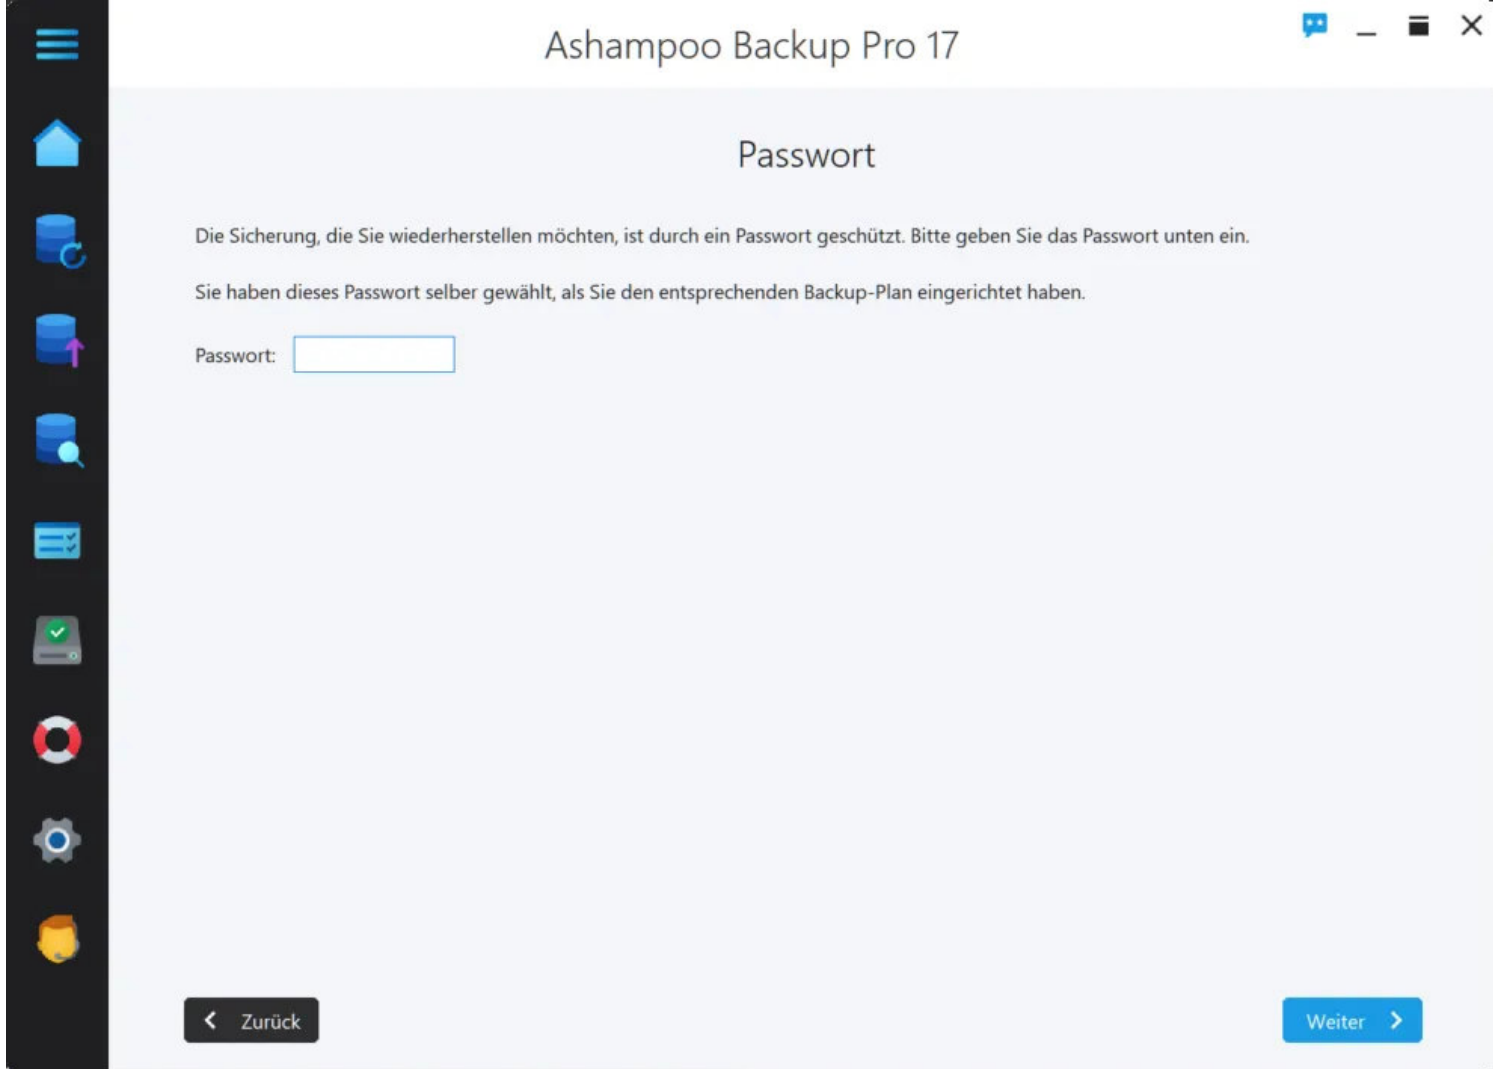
Ashampoo Backup Pro 17

Passwort

Die Sicherung, die Sie wiederherstellen möchten, ist durch ein Passwort geschützt. Bitte geben Sie das Passwort unten ein.

Sie haben dieses Passwort selber gewählt, als Sie den entsprechenden Backup-Plan eingerichtet haben.

Passwort:

Zurück

Weiter